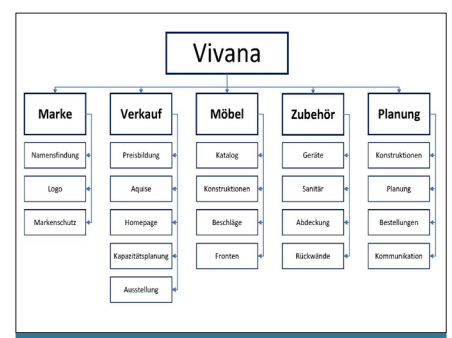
Vivana

Marke
Namensfindung
Logo
Markenschutz

Verkauf
Preisbildung
Aquise
Homepage
Kapazitätsplanung
Ausstellung

Möbel
Katalog
Konstruktionen
Beschläge
Fronten

Zubehör
Geräte
Sanitär
Abdeckung
Rückwände

Planung
Konstruktionen
Planung
Bestellungen
Kommunikation